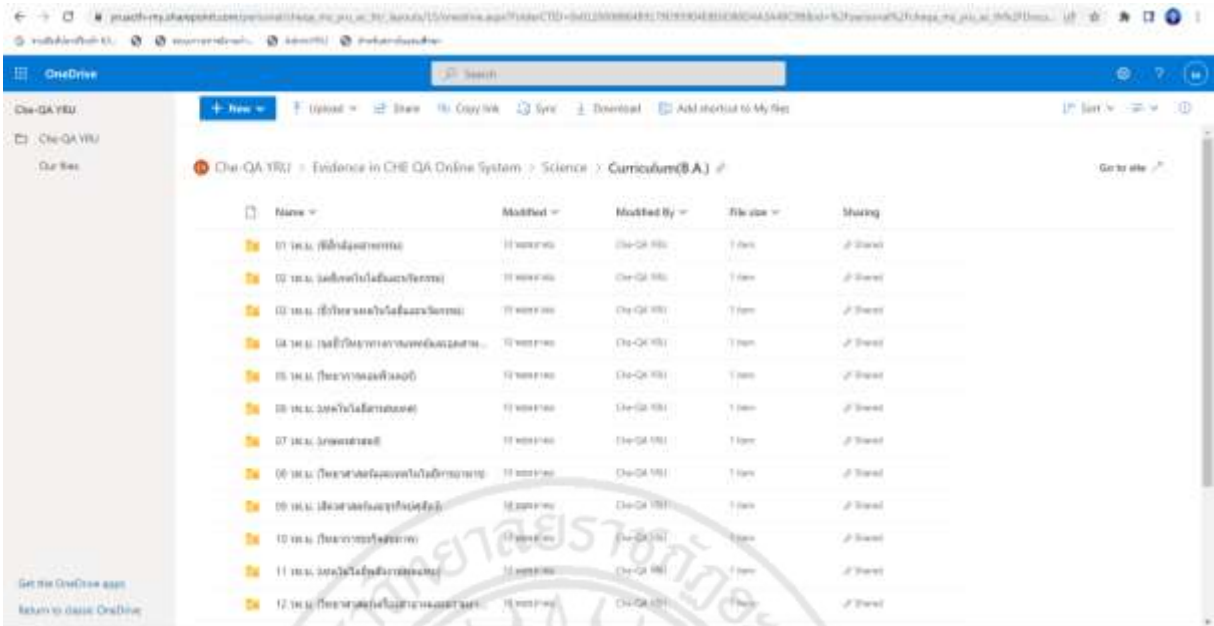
OneDrive

Search

Che-QA YRU

Che-QA YRU

Our files

+ New

Upload

Share

Copy link

Sync

Download

Add shortcut to My files

Sort

Che-QA YRU > Evidence in CHE QA Online System > Science > Curriculum(B.A.)

Go to site

| Name | Modified | Modified By | File size | Sharing |
|---|---|---|---|---|
| 01 วท.บ. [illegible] | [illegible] | Che-QA YRU | 1 item | Shared |
| 02 วท.บ. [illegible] | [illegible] | Che-QA YRU | 1 item | Shared |
| 03 วท.บ. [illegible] | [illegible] | Che-QA YRU | 1 item | Shared |
| 04 วท.บ. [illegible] | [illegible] | Che-QA YRU | 1 item | Shared |
| 05 วท.บ. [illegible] | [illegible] | Che-QA YRU | 1 item | Shared |
| 06 วท.บ. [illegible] | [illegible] | Che-QA YRU | 1 item | Shared |
| 07 วท.บ. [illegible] | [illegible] | Che-QA YRU | 1 item | Shared |
| 08 วท.บ. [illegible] | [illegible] | Che-QA YRU | 1 item | Shared |
| 09 วท.บ. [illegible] | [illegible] | Che-QA YRU | 1 item | Shared |
| 10 วท.บ. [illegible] | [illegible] | Che-QA YRU | 1 item | Shared |
| 11 วท.บ. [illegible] | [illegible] | Che-QA YRU | 1 item | Shared |
| 12 วท.บ. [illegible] | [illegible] | Che-QA YRU | 1 item | Shared |

Get the OneDrive apps

Return to classic OneDrive